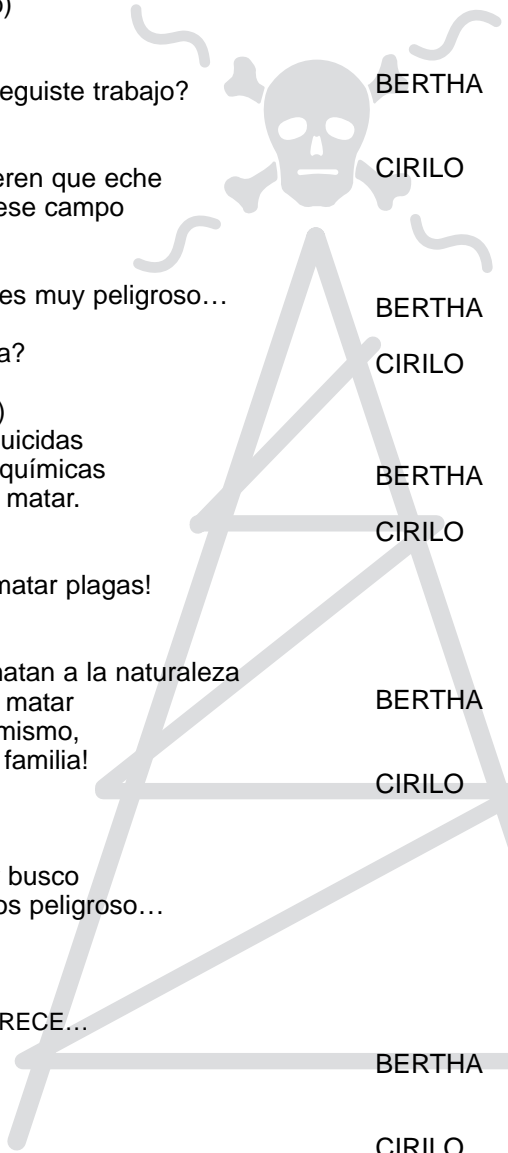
o)

eguiste trabajo?

eren que eche
ese campo

es muy peligroso…

a?

)
uicidas
químicas
matar.

matar plagas!

matan a la naturaleza
matar
mismo,
familia!

busco
os peligroso…

RECE…

BERTHA

CIRILO

BERTHA

CIRILO

BERTHA

CIRILO

BERTHA

CIRILO

BERTHA

CIRILO